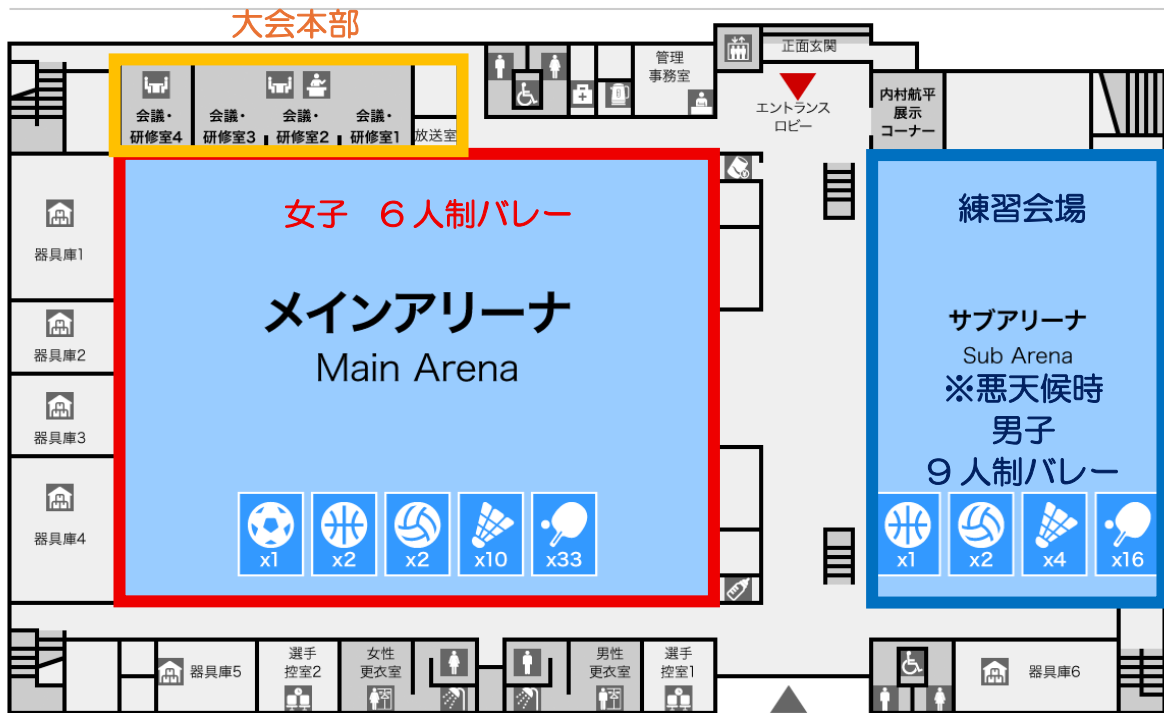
大会本部

会議・研修室4
会議・研修室3
会議・研修室2
会議・研修室1
放送室

管理事務室

正面玄関

エントランスロビー

内村航平展示コーナー

器具庫1
器具庫2
器具庫3
器具庫4

女子　６人制バレー

メインアリーナ
Main Arena

x1
x2
x2
x10
x33

練習会場

サブアリーナ
Sub Arena
※悪天候時
男子
９人制バレー

x1
x2
x4
x16

器具庫5
選手控室2
女性更衣室
男性更衣室
選手控室1
器具庫6